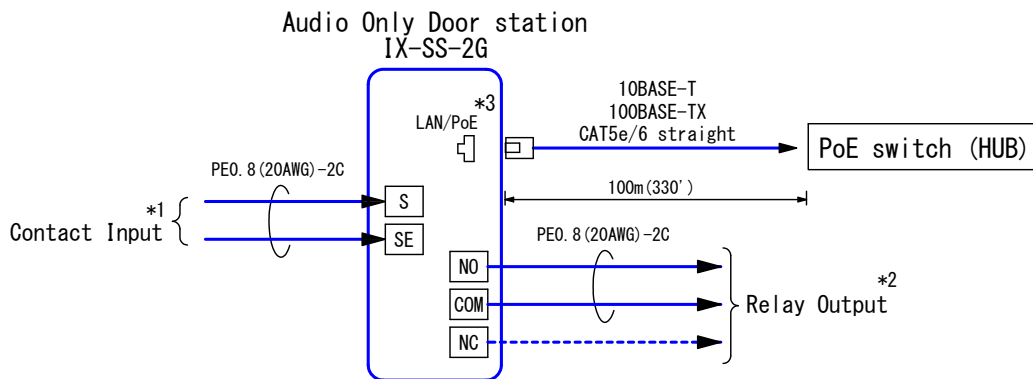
Audio Only Door station
IX-SS-2G

*3
LAN/PoE

10BASE-T
100BASE-TX
CAT5e/6 straight

PoE switch (HUB)

100m(330')

PE0.8(20AWG)-2C

*1
Contact Input

S

SE

PE0.8(20AWG)-2C

NO

COM

NC

*2
Relay Output